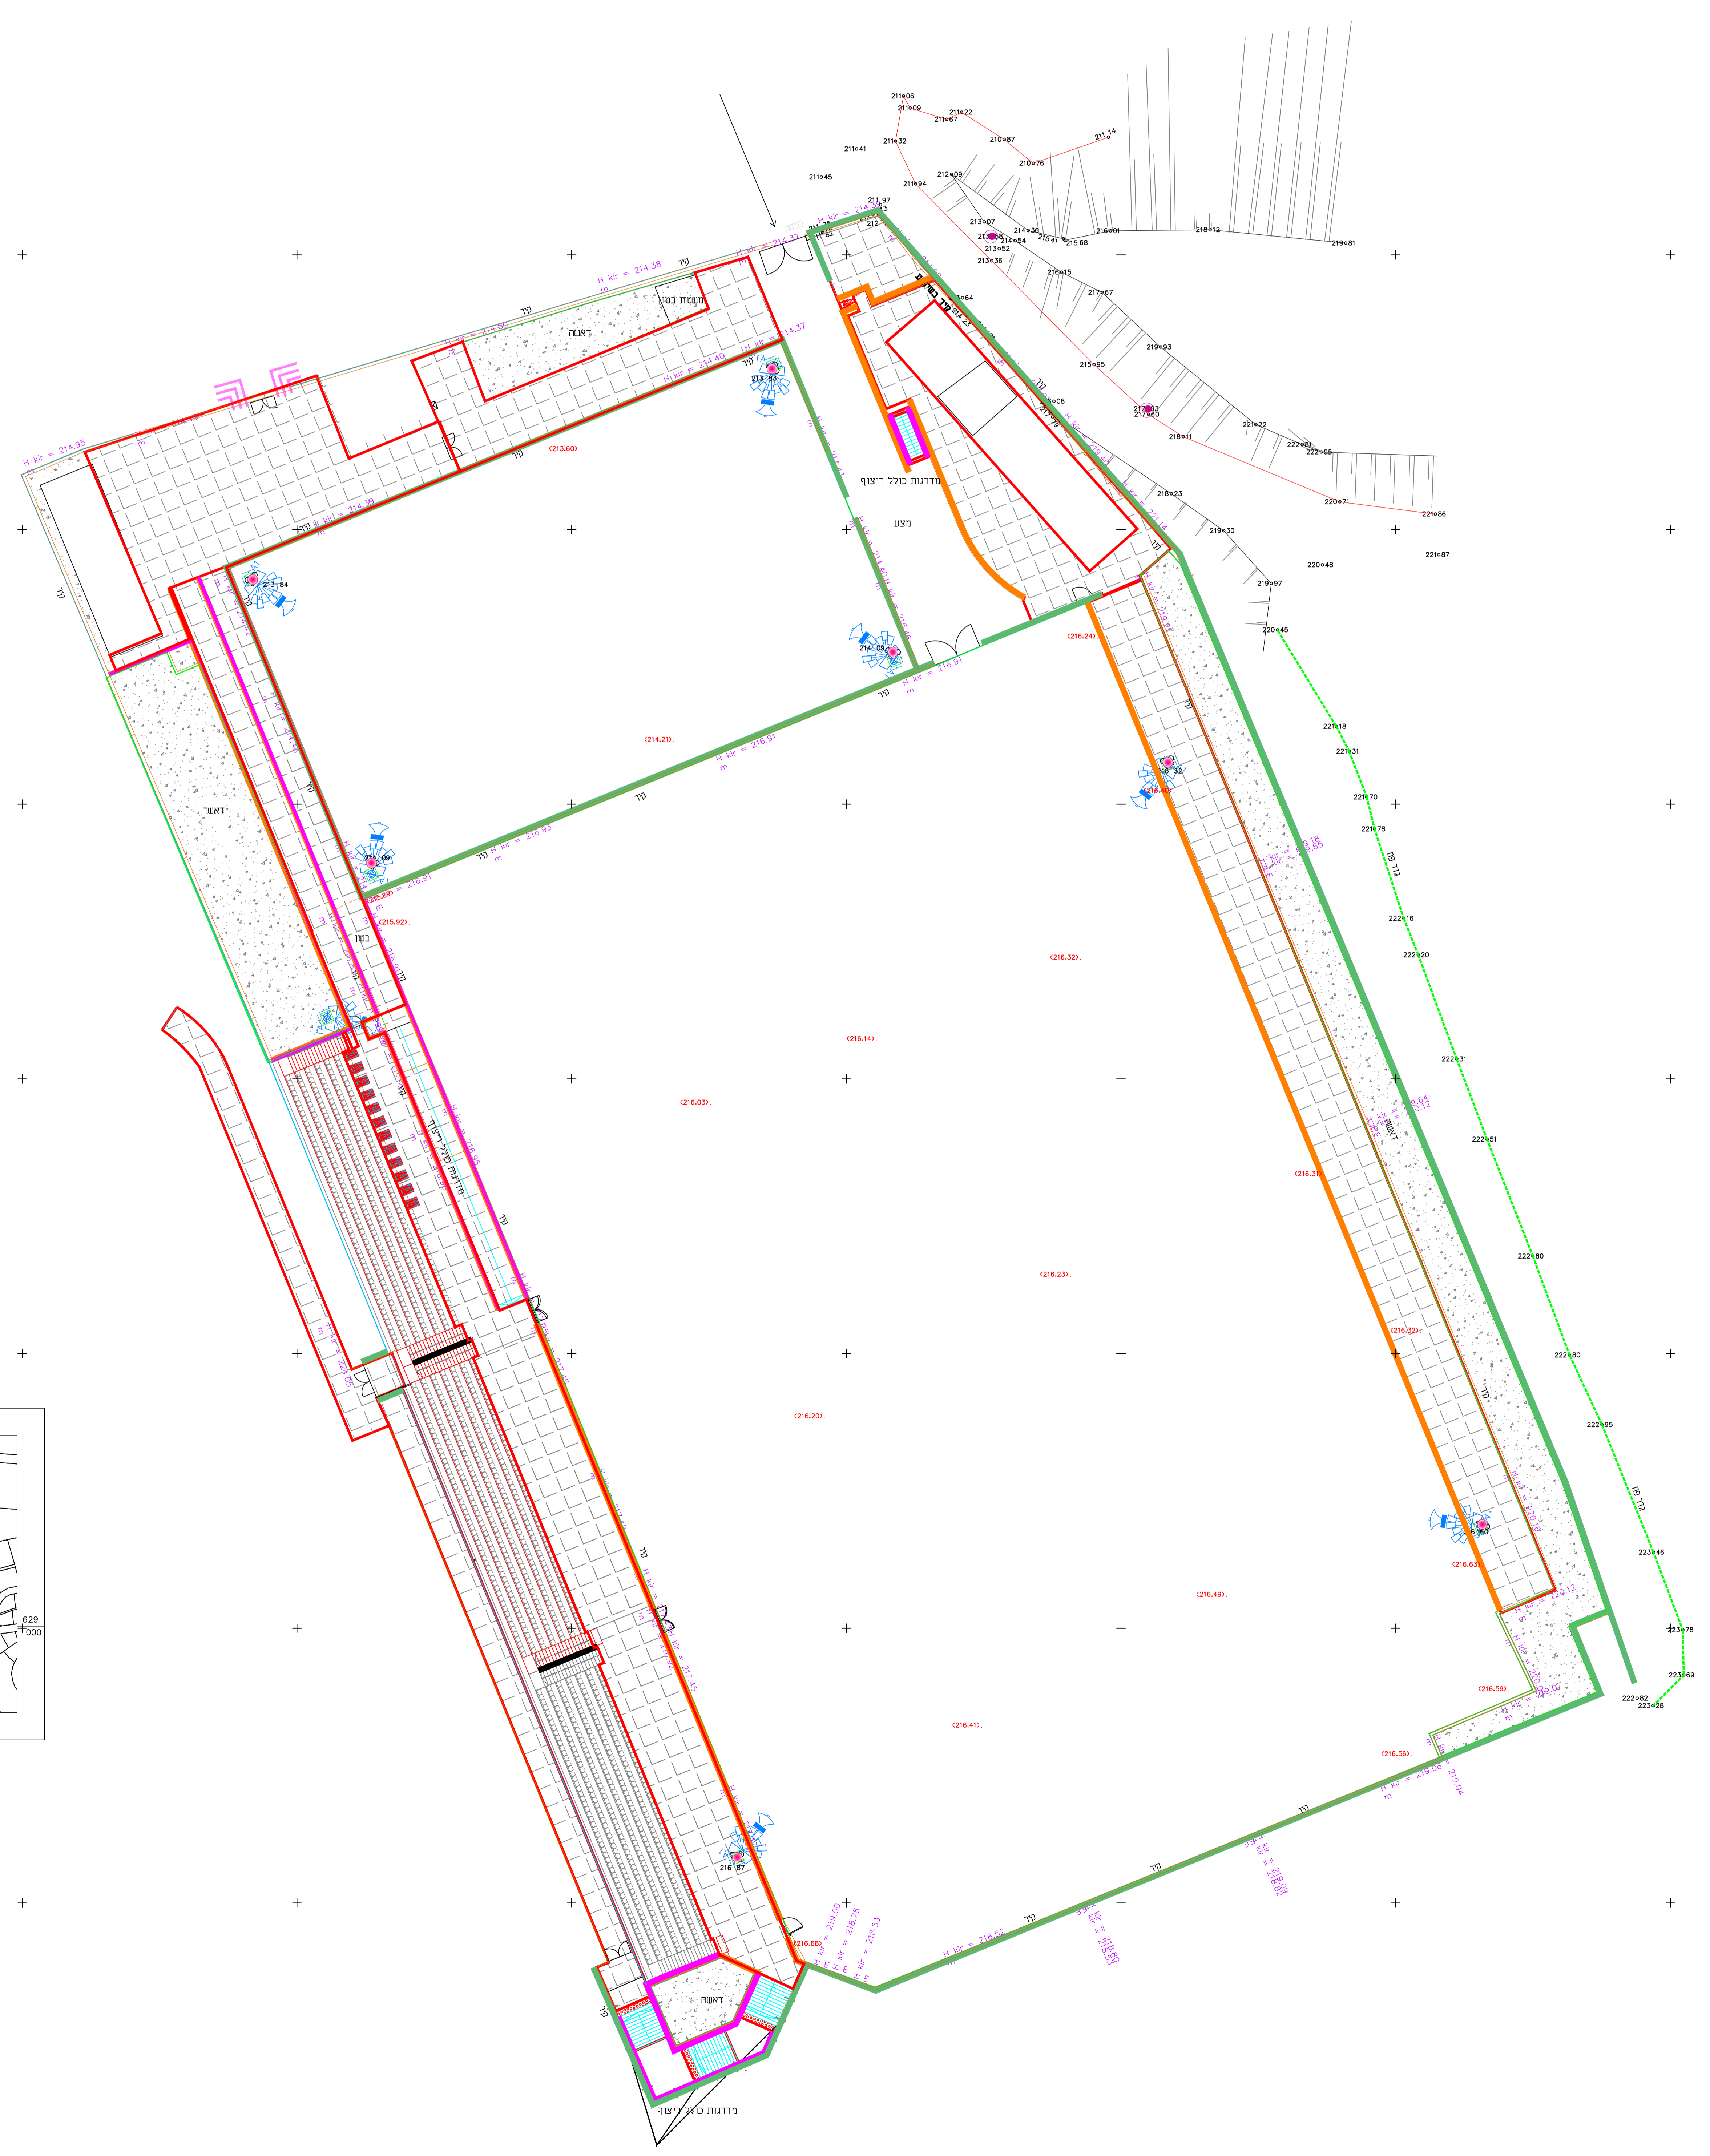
211.06
211.09
211.22
211.67
211.32
210.87
211.14
211.41
210.76
211.45
211.94
212.09
211.97
213.07
213.56
214.36
214.54
213.52
215.41
215.68
216.01
218.12
219.81
213.36
216.15
217.67
219.93
215.95
217.93
217.60
218.11
221.22
222.81
222.95
218.23
219.30
220.71
221.86
220.48
221.87
219.97
220.45
221.18
221.31
221.70
221.78
222.16
222.20
222.31
222.51
222.80
222.80
222.95
223.46
223.78
223.69
222.82
223.28

H kir = 214.95
H kir = 214.38
H kir = 214.37
H kir = 214.40
H kir = 214.37
H kir = 214.39
H kir = 216.91
H kir = 216.91
H kir = 216.93
H kir = 216.91
H kir = 217.45
H kir = 218.52
H kir = 218.80
H kir = 219.00
H kir = 218.78
H kir = 218.53
H kir = 219.09
H kir = 218.82
H kir = 219.06
H kir = 219.04
H kir = 219.64
H kir = 220.12
H kir = 220.12

קיר
קיר
קיר
קיר
קיר
קיר
קיר
קיר
קיר
קיר
קיר
קיר
קיר
קיר
קיר
קיר
משטח בטון
דשאה
דשאה
דשאה
דשאה
בטון
מצע
מדרגות כולל ריצוף
מדרגות כולל ריצוף
מדרגות כולל ריצוף
גדר פח
גדר פח
קיר בטון

213.83
213.84
214.09
214.09
216.32
216.50
216.87

(213.60)
(214.21)
(215.92)
(216.24)
(216.40)
(216.32)
(216.14)
(216.03)
(216.31)
(216.23)
(216.32)
(216.20)
(216.63)
(216.49)
(216.59)
(216.41)
(216.56)
(216.68)

629
000